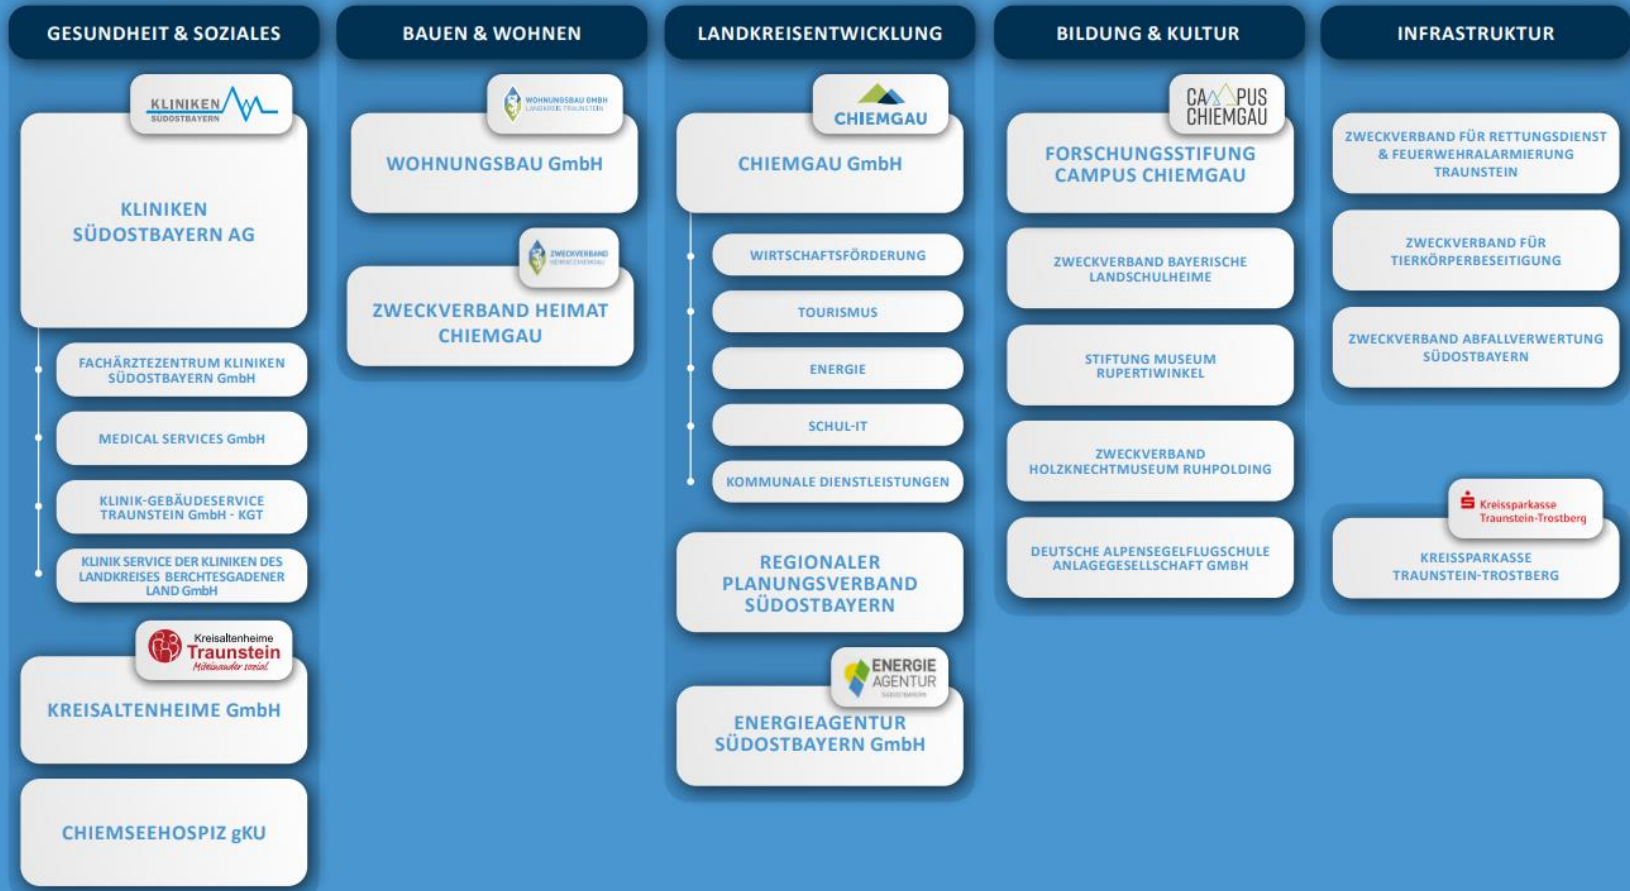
GESUNDHEIT & SOZIALES

KLINIKEN SÜDOSTBAYERN

KLINIKEN SÜDOSTBAYERN AG

FACHÄRZTEZENTRUM KLINIKEN SÜDOSTBAYERN GmbH

MEDICAL SERVICES GmbH

KLINIK-GEBÄUDESERVICE TRAUNSTEIN GmbH - KGT

KLINIK SERVICE DER KLINIKEN DES LANDKREISES BERCHTESGADENER LAND GmbH

Kreisaltenheime Traunstein Miteinander sozial

KREISALTENHEIME GmbH

CHIEMSEEHOSPIZ gKU

BAUEN & WOHNEN

WOHNUNGSBAU GMBH LANDKREIS TRAUNSTEIN

WOHNUNGSBAU GmbH

ZWECKVERBAND HEIMAT CHIEMGAU

ZWECKVERBAND HEIMAT CHIEMGAU

LANDKREISENTWICKLUNG

CHIEMGAU

CHIEMGAU GmbH

WIRTSCHAFTSFÖRDERUNG

TOURISMUS

ENERGIE

SCHUL-IT

KOMMUNALE DIENSTLEISTUNGEN

REGIONALER PLANUNGSVERBAND SÜDOSTBAYERN

ENERGIE AGENTUR SÜDOSTBAYERN

ENERGIEAGENTUR SÜDOSTBAYERN GmbH

BILDUNG & KULTUR

CAMPUS CHIEMGAU

FORSCHUNGSSTIFTUNG CAMPUS CHIEMGAU

ZWECKVERBAND BAYERISCHE LANDSCHULHEIME

STIFTUNG MUSEUM RUPERTIWINKEL

ZWECKVERBAND HOLZKNECHTMUSEUM RUHPOLDING

DEUTSCHE ALPENSEGELFLUGSCHULE ANLAGEGESELLSCHAFT GMBH

INFRASTRUKTUR

ZWECKVERBAND FÜR RETTUNGSDIENST & FEUERWEHRALARMIERUNG TRAUNSTEIN

ZWECKVERBAND FÜR TIERKÖRPERBESEITIGUNG

ZWECKVERBAND ABFALLVERWERTUNG SÜDOSTBAYERN

Kreissparkasse Traunstein-Trostberg

KREISSPARKASSE TRAUNSTEIN-TROSTBERG